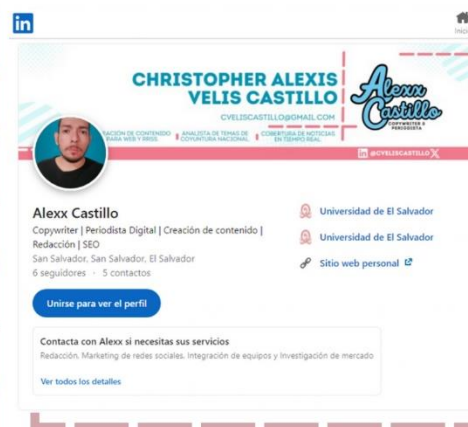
in

Inic

CHRISTOPHER ALEXIS VELIS CASTILLO

CVELISCASTILLO@GMAIL.COM

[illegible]RACIÓN DE CONTENIDO PARA WEB Y RRSS. | ANALISTA DE TEMAS DE COYUNTURA NACIONAL | COBERTURA DE NOTICIAS EN TIEMPO REAL

Alexx Castillo
COPYWRITER & PERIODISTA

@CVELISCASTILLO

Alexx Castillo

Copywriter | Periodista Digital | Creación de contenido | Redacción | SEO

San Salvador, San Salvador, El Salvador

6 seguidores · 5 contactos

Unirse para ver el perfil

Universidad de El Salvador

Universidad de El Salvador

Sitio web personal

Contacta con Alexx si necesitas sus servicios

Redacción, Marketing de redes sociales, Integración de equipos y Investigación de mercado

Ver todos los detalles